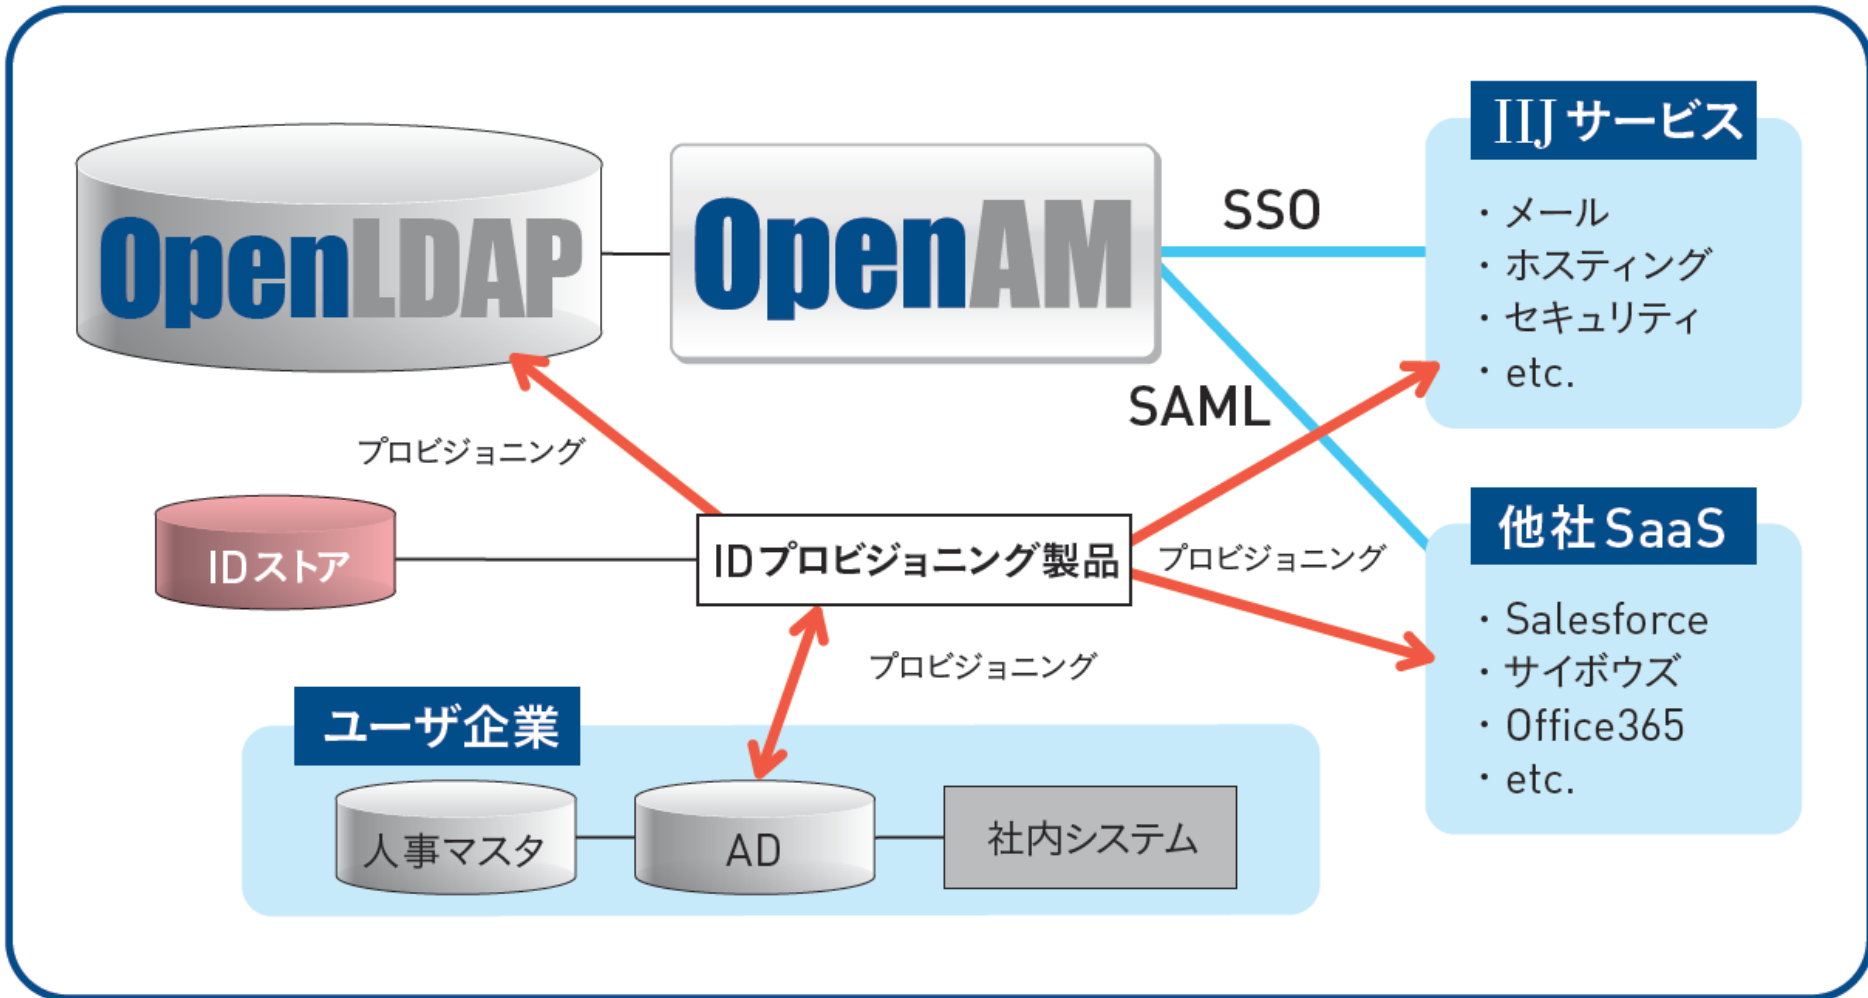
OpenLDAP

OpenAM

SSO

IIJ サービス

・メール
・ホスティング
・セキュリティ
・etc.

SAML

プロビジョニング

IDストア

IDプロビジョニング製品

プロビジョニング

他社 SaaS

・Salesforce
・サイボウズ
・Office365
・etc.

プロビジョニング

ユーザ企業

人事マスタ

AD

社内システム